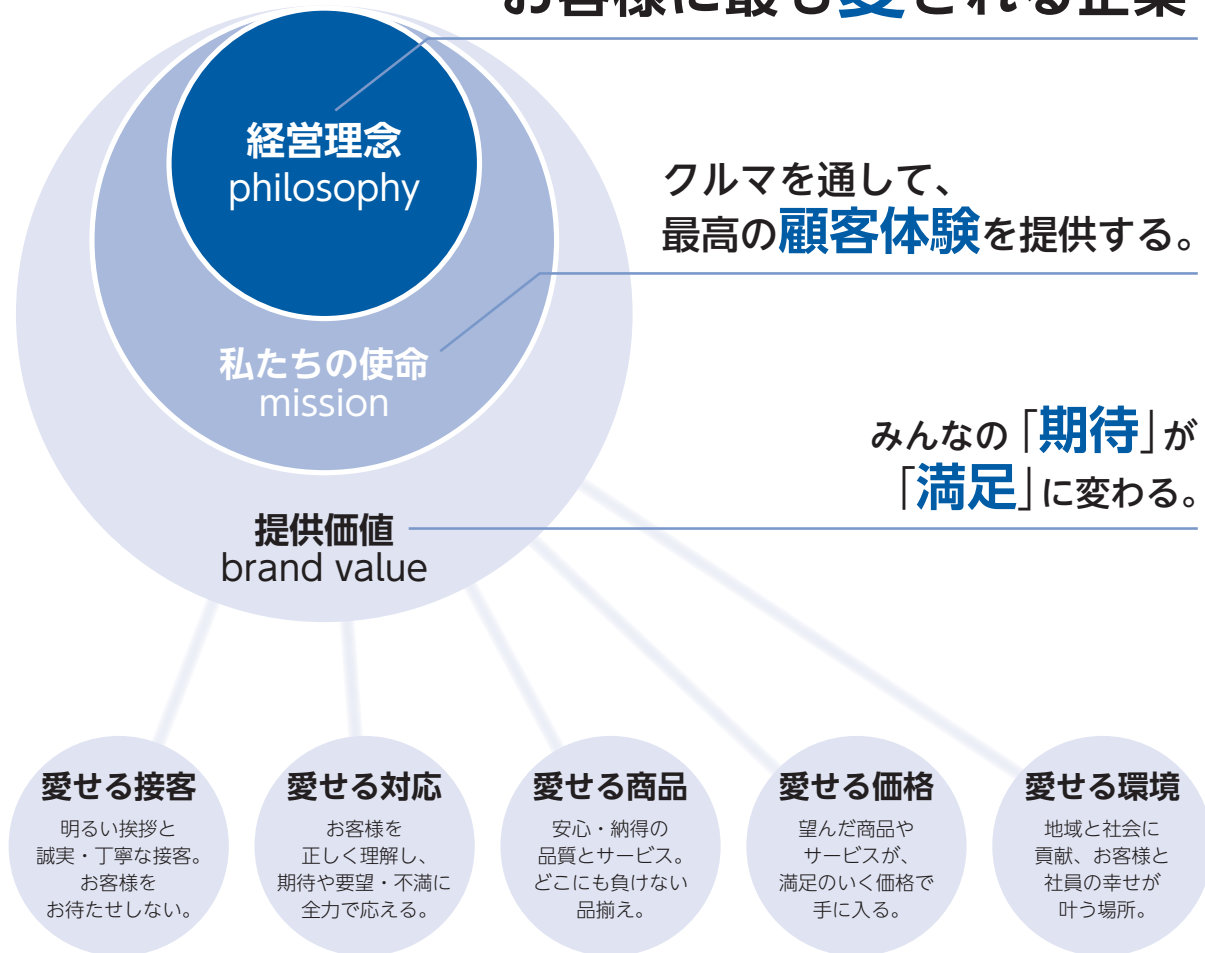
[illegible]

経営理念
philosophy

クルマを通して、
最高の顧客体験を提供する。

私たちの使命
mission

みんなの「期待」が
「満足」に変わる。

提供価値
brand value

愛せる接客
明るい挨拶と誠実・丁寧な接客。お客様をお待たせしない。

愛せる対応
お客様を正しく理解し、期待や要望・不満に全力で応える。

愛せる商品
安心・納得の品質とサービス。どこにも負けない品揃え。

愛せる価格
望んだ商品やサービスが、満足のいく価格で手に入る。

愛せる環境
地域と社会に貢献、お客様と社員の幸せが叶う場所。